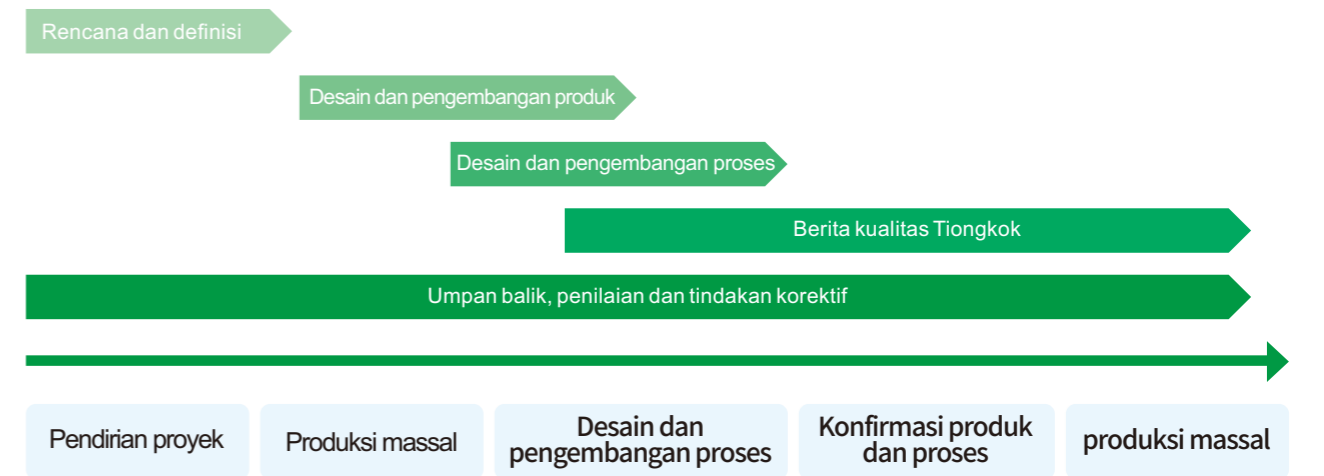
Rencana dan definisi

Desain dan pengembangan produk

Desain dan pengembangan proses

Berita kualitas Tiongkok

Umpan balik, penilaian dan tindakan korektif

Pendirian proyek

Produksi massal

Desain dan pengembangan proses

Konfirmasi produk dan proses

produksi massal